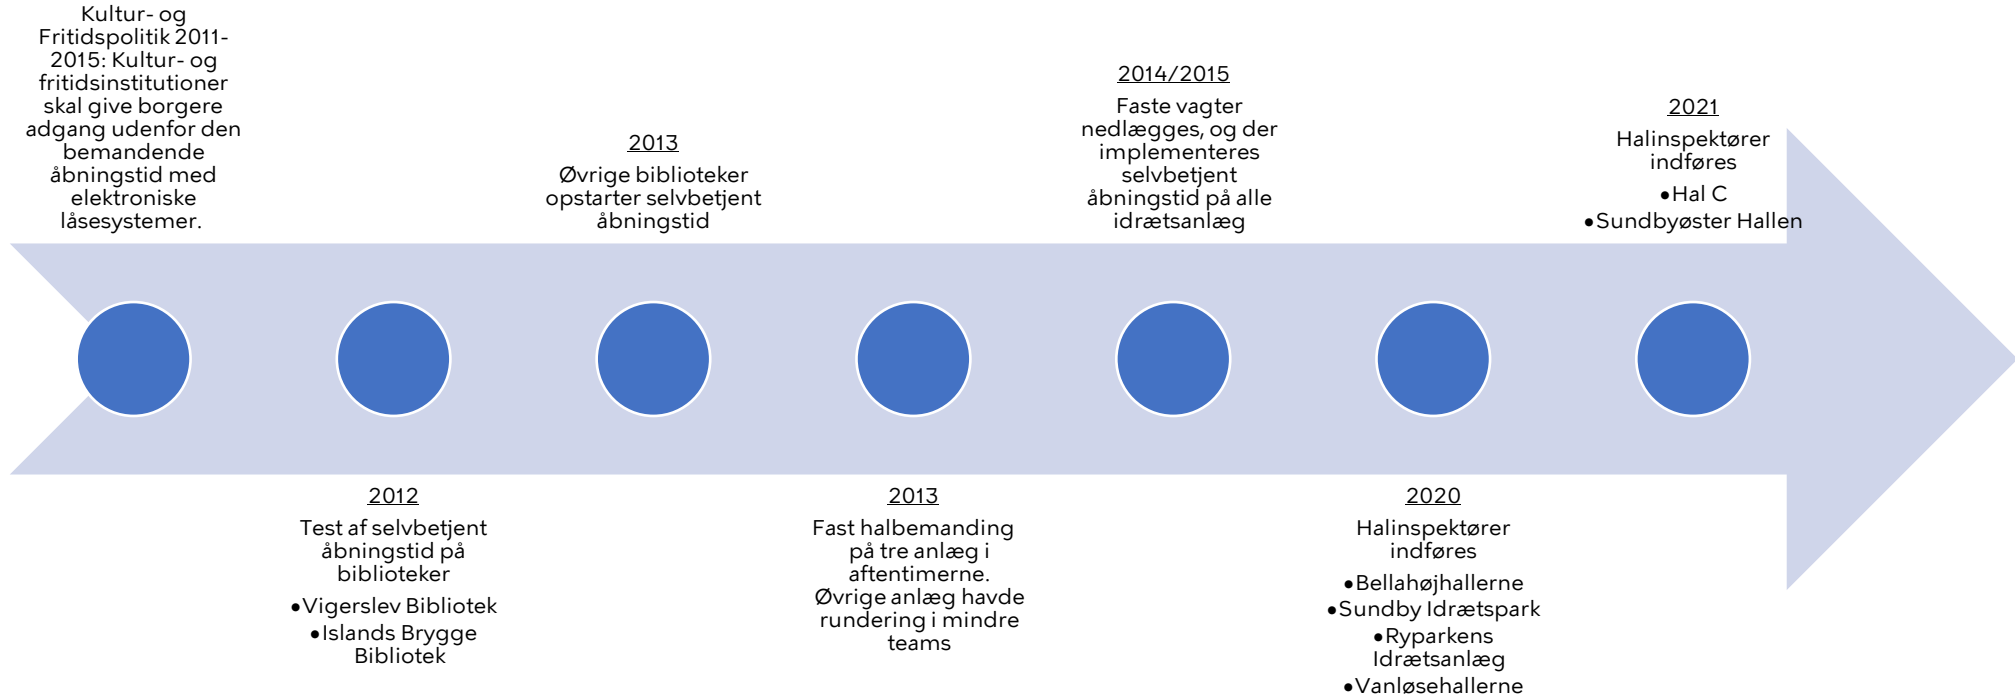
Kultur- og Fritidspolitik 2011-2015: Kultur- og fritidsinstitutioner skal give borgere adgang udenfor den bemandende åbningstid med elektroniske låsesystemer.

2012
Test af selvbetjent åbningstid på biblioteker
•Vigerslev Bibliotek
•Islands Brygge Bibliotek

2013
Øvrige biblioteker opstarter selvbetjent åbningstid

2013
Fast halbemanding på tre anlæg i aftentimerne. Øvrige anlæg havde rundering i mindre teams

2014/2015
Faste vagter nedlægges, og der implementeres selvbetjent åbningstid på alle idrætsanlæg

2020
Halinspektører indføres
•Bellahøjhallerne
•Sundby Idrætspark
•Ryparkens Idrætsanlæg
•Vanløsehallerne

2021
Halinspektører indføres
•Hal C
•Sundbyøster Hallen